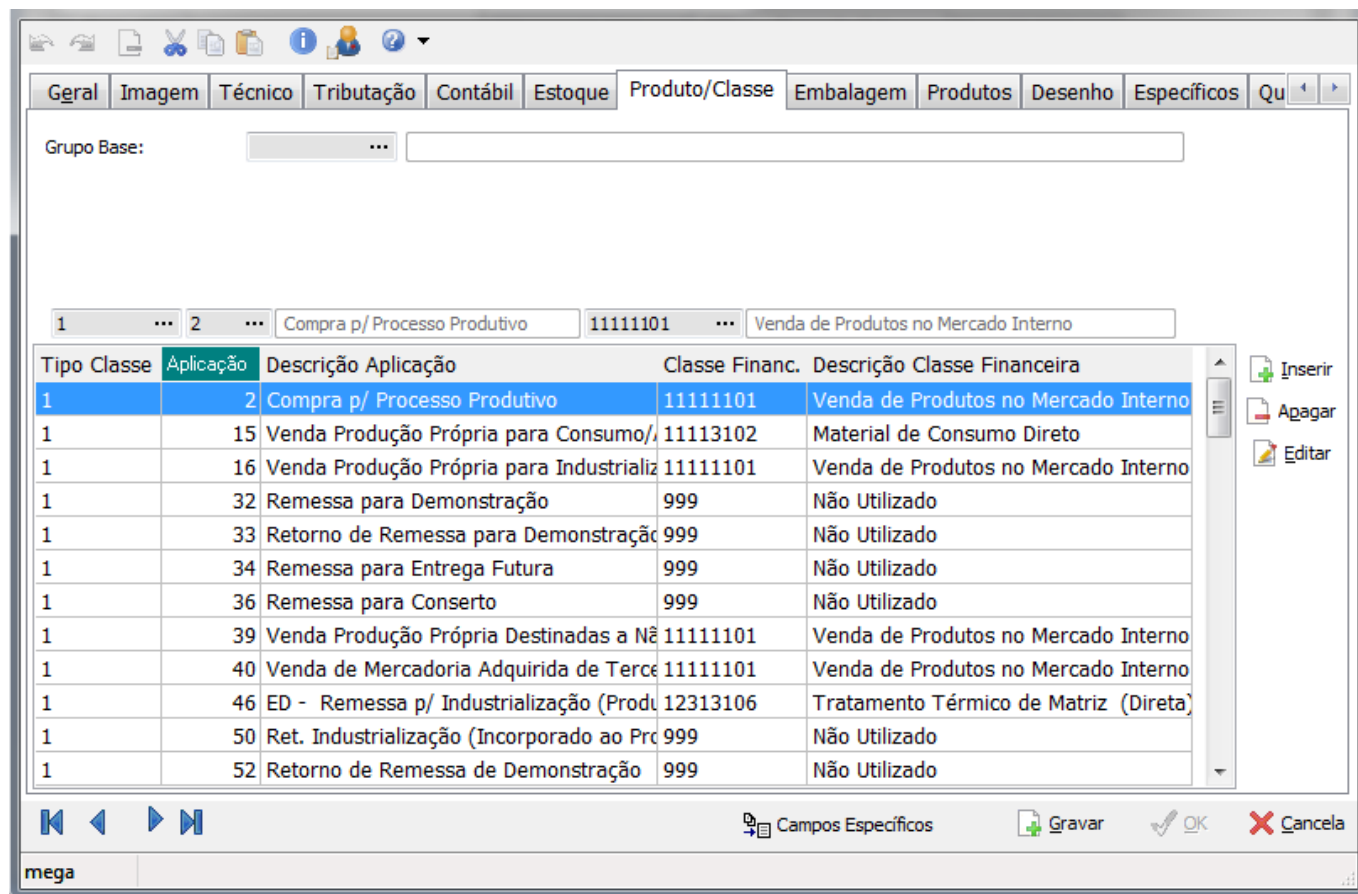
Geral | Imagem | Técnico | Tributação | Contábil | Estoque | Produto/Classe | Embalagem | Produtos | Desenho | Específicos | Qu

Grupo Base: ...

1 ... 2 ... Compra p/ Processo Produtivo 11111101 ... Venda de Produtos no Mercado Interno

| Tipo Classe | Aplicação | Descrição Aplicação | Classe Financ. | Descrição Classe Financeira |
|---|---|---|---|---|
| 1 | 2 | Compra p/ Processo Produtivo | 11111101 | Venda de Produtos no Mercado Interno |
| 1 | 15 | Venda Produção Própria para Consumo/ | 11113102 | Material de Consumo Direto |
| 1 | 16 | Venda Produção Própria para Industrializ | 11111101 | Venda de Produtos no Mercado Interno |
| 1 | 32 | Remessa para Demonstração | 999 | Não Utilizado |
| 1 | 33 | Retorno de Remessa para Demonstraçã | 999 | Não Utilizado |
| 1 | 34 | Remessa para Entrega Futura | 999 | Não Utilizado |
| 1 | 36 | Remessa para Conserto | 999 | Não Utilizado |
| 1 | 39 | Venda Produção Própria Destinadas a Nã | 11111101 | Venda de Produtos no Mercado Interno |
| 1 | 40 | Venda de Mercadoria Adquirida de Terce | 11111101 | Venda de Produtos no Mercado Interno |
| 1 | 46 | ED - Remessa p/ Industrialização (Produ | 12313106 | Tratamento Térmico de Matriz (Direta) |
| 1 | 50 | Ret. Industrialização (Incorporado ao Pro | 999 | Não Utilizado |
| 1 | 52 | Retorno de Remessa de Demonstração | 999 | Não Utilizado |

Inserir
Apagar
Editar

Campos Específicos
Gravar
OK
Cancela

mega